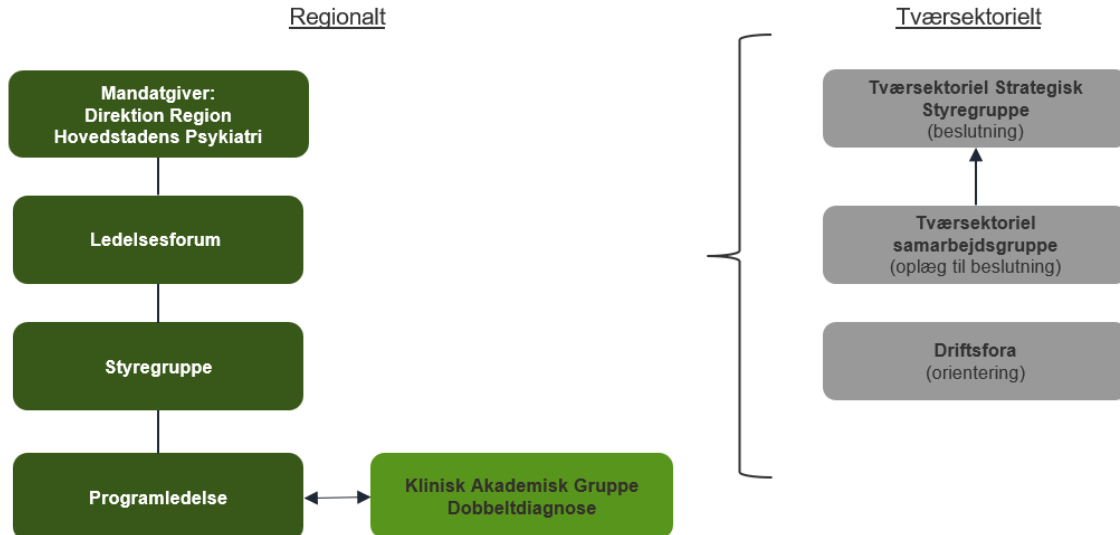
Regionalt

Mandatgiver:
Direktion Region
Hovedstadens Psykiatri

Ledelsesforum

Styregruppe

Programledelse

Klinisk Akademisk Gruppe
Dobbeltdiagnose

Tværsektorielt

Tværsektoriel Strategisk
Styregruppe
(beslutning)

Tværsektoriel
samarbejdsgruppe
(oplæg til beslutning)

Driftsfora
(orientering)